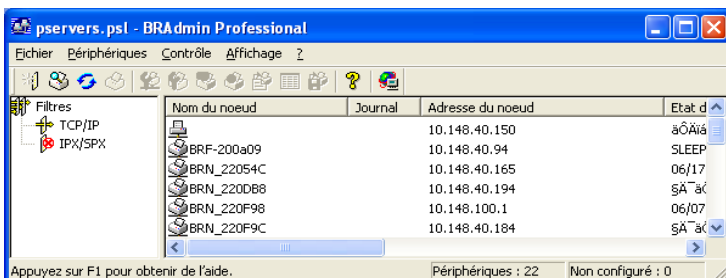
pservers.psl - BRAdmin Professional

Fichier Périphériques Contrôle Affichage ?

Filtres
TCP/IP
IPX/SPX

| Nom du noeud | Journal | Adresse du noeud | Etat d |
|---|---|---|---|
| | | 10.148.40.150 | äÔÄïá |
| BRF-200a09 | | 10.148.40.94 | SLEEP |
| BRN_22054C | | 10.148.40.165 | 06/17 |
| BRN_220DB8 | | 10.148.40.194 | §Ã¯ã( |
| BRN_220F98 | | 10.148.100.1 | 06/07 |
| BRN_220F9C | | 10.148.40.184 | §Ã¯ã( |

Appuyez sur F1 pour obtenir de l'aide. Périphériques : 22 Non configuré : 0